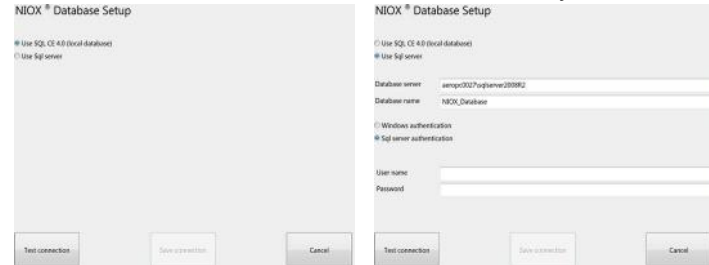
NIOX ® Database Setup

Use SQL CE 4.0 (local database)
Use Sql server

Test connection
Save connection
Cancel

NIOX ® Database Setup

Use SQL CE 4.0 (local database)
Use Sql server

Database server aeropc0027\sqlserver2008R2
Database name NIOX_Database

Windows authentication
Sql server authentication

User name
Password

Test connection
Save connection
Cancel